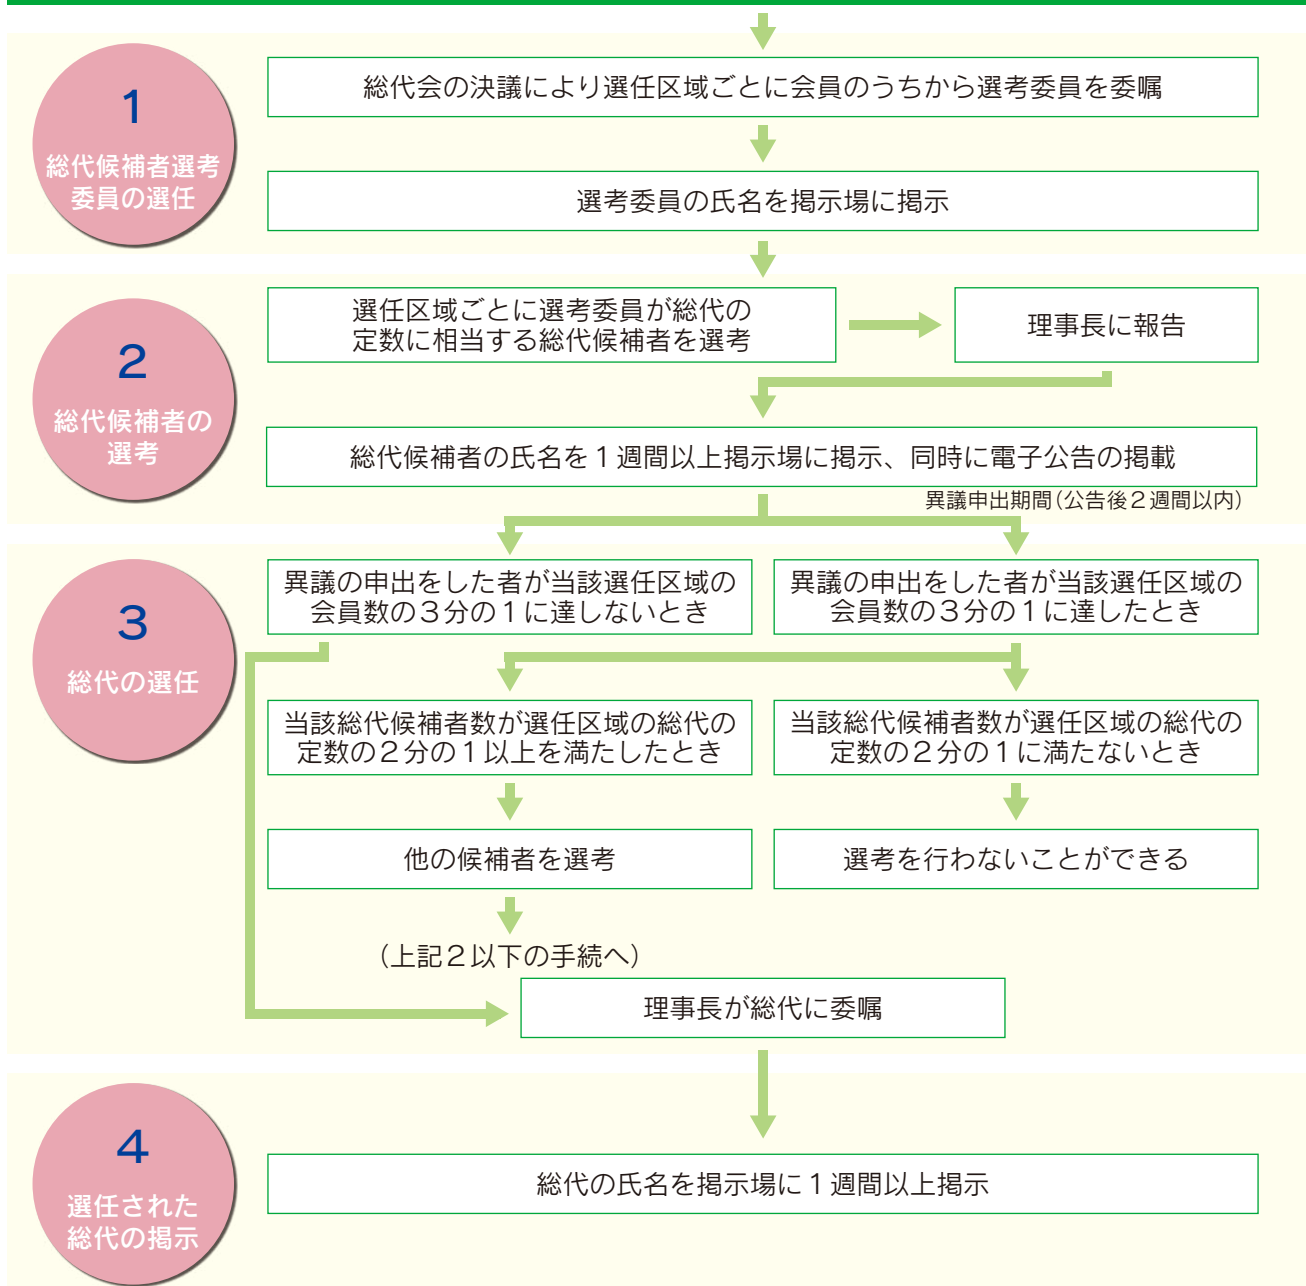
1
総代候補者選考委員の選任

総代会の決議により選任区域ごとに会員のうちから選考委員を委嘱

選考委員の氏名を掲示場に掲示

2
総代候補者の選考

選任区域ごとに選考委員が総代の定数に相当する総代候補者を選考

理事長に報告

総代候補者の氏名を１週間以上掲示場に掲示、同時に電子公告の掲載

異議申出期間（公告後２週間以内）

3
総代の選任

異議の申出をした者が当該選任区域の会員数の３分の１に達しないとき

異議の申出をした者が当該選任区域の会員数の３分の１に達したとき

当該総代候補者数が選任区域の総代の定数の２分の１以上を満たしたとき

当該総代候補者数が選任区域の総代の定数の２分の１に満たないとき

他の候補者を選考

選考を行わないことができる

（上記２以下の手続へ）

理事長が総代に委嘱

4
選任された総代の掲示

総代の氏名を掲示場に１週間以上掲示